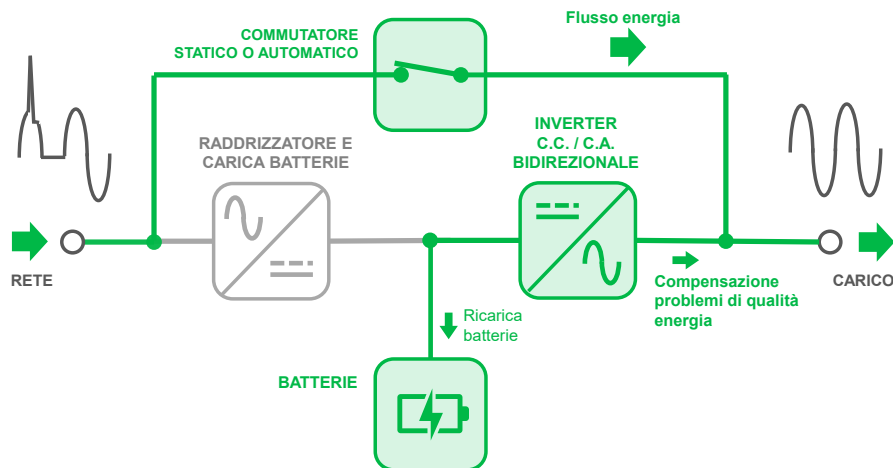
COMMUTATORE STATICO O AUTOMATICO

Flusso energia

RADDRIZZATORE E CARICA BATTERIE

INVERTER C.C. / C.A. BIDIREZIONALE

RETE

CARICO

Compensazione problemi di qualità energia

Ricarica batterie

BATTERIE